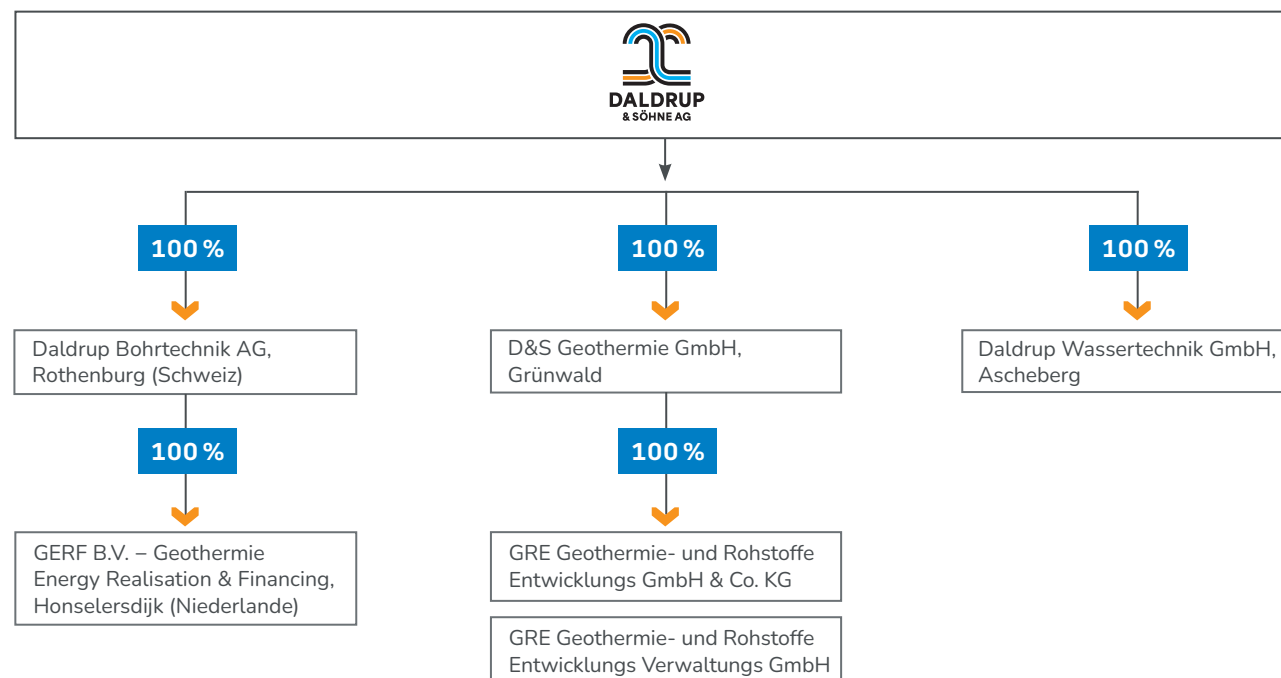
DALDRUP
& SÖHNE AG

100 %

Daldrup Bohrtechnik AG, Rothenburg (Schweiz)

100 %

GERF B.V. – Geothermie Energy Realisation & Financing, Honselersdijk (Niederlande)

100 %

D&S Geothermie GmbH, Grünwald

100 %

GRE Geothermie- und Rohstoffe Entwicklungs GmbH & Co. KG

GRE Geothermie- und Rohstoffe Entwicklungs Verwaltungs GmbH

100 %

Daldrup Wassertechnik GmbH, Ascheberg